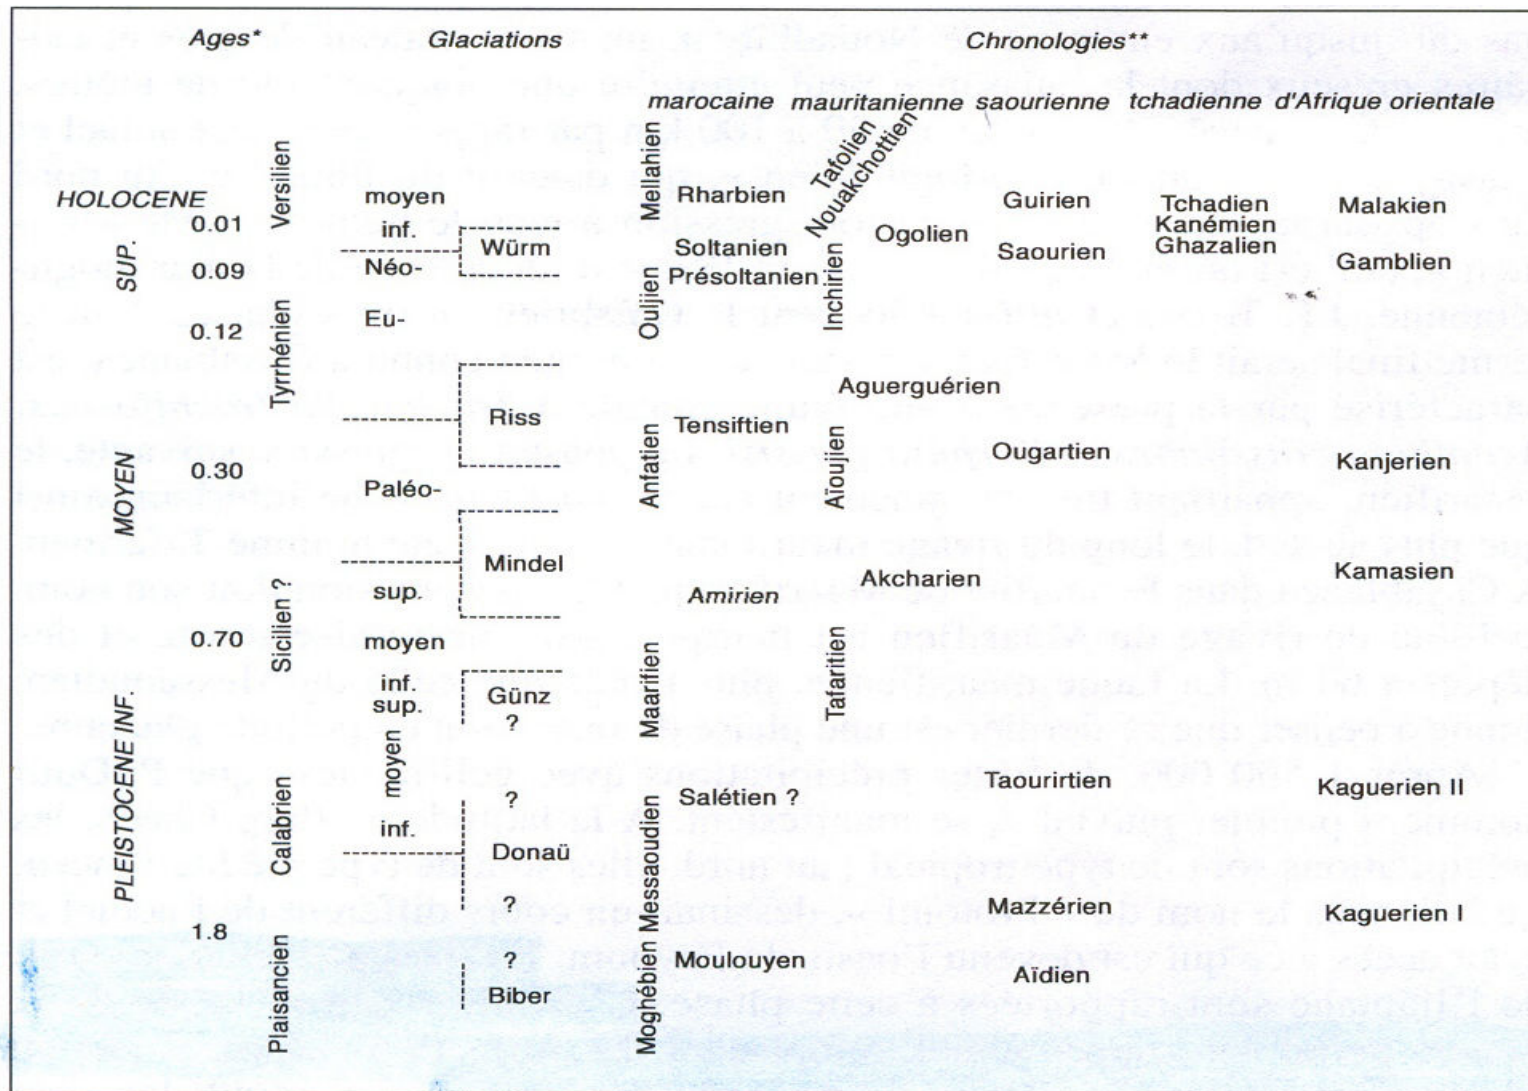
Ages* Glaciations Chronologies**

marocaine mauritanienne saourienne tchadienne d'Afrique orientale

HOLOCENE 0.01 Versilien moyen inf. Mellahien Rharbien Tafolien Nouakchottien Guirien Tchadien Kanémien Ghazalien Malakien

SUP. 0.09 Néo- Würm Soltanien Ogolien Saourien Gamblien

0.12 Tyrrhénien Eu- Ouljien Présoltanien Inchirien

Aguerguérien

MOYEN Riss Anfatien Tensiftien Ougartien Kanjerien

0.30 Paléo- Aïoujien

Mindel Akcharien Kamasien

sup. Amirien

0.70 Sicilien ? moyen Maarifien Tafaritien

inf. Günz ?

PLEISTOCENE INF. sup.

moyen

Calabrien ? Salétien ? Taourirtien Kaguerien II

inf. Donaü Messaoudien

? Mazzérien Kaguerien I

1.8 ? Moulouyen

Plaisancien Biber Moghébien Aïdien